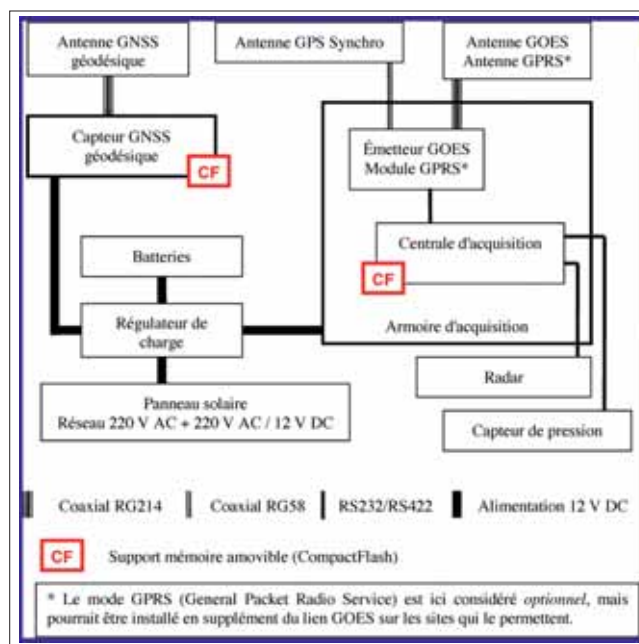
Antenne GNSS géodésique

Antenne GPS Synchro

Antenne GOES Antenne GPRS*

Capteur GNSS géodésique

CF

Émetteur GOES Module GPRS*

Centrale d'acquisition

CF

Batteries

Régulateur de charge

Armoire d'acquisition

Radar

Panneau solaire Réseau 220 V AC + 220 V AC / 12 V DC

Capteur de pression

Coaxial RG214 Coaxial RG58 RS232/RS422 Alimentation 12 V DC

CF Support mémoire amovible (CompactFlash)

* Le mode GPRS (General Packet Radio Service) est ici considéré *optionnel*, mais pourrait être installé en supplément du lien GOES sur les sites qui le permettent.